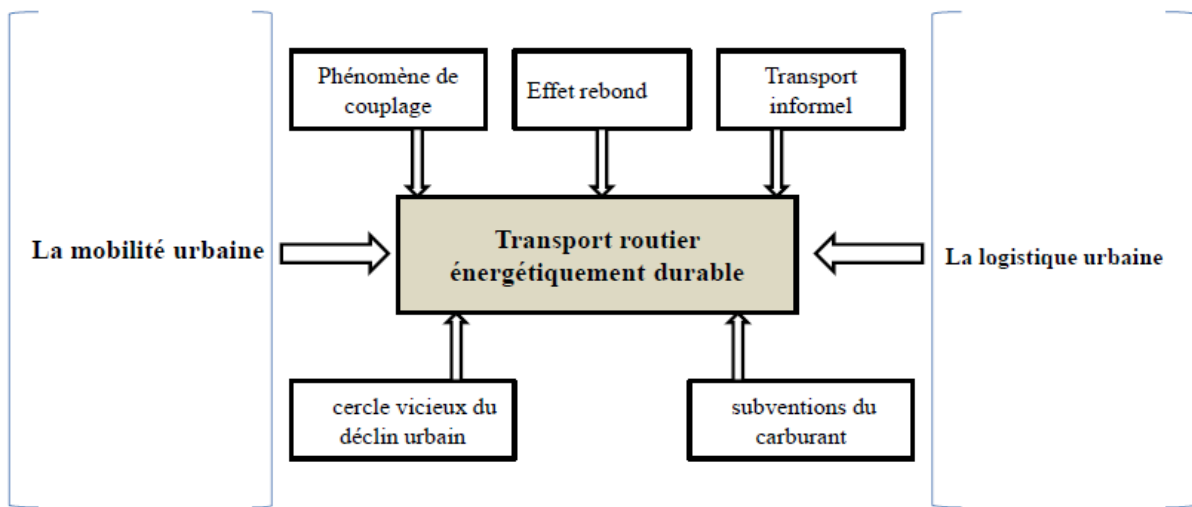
Phénomène de couplage

Effet rebond

Transport informel

La mobilité urbaine

Transport routier énergétiquement durable

La logistique urbaine

cercle vicieux du déclin urbain

subventions du carburant